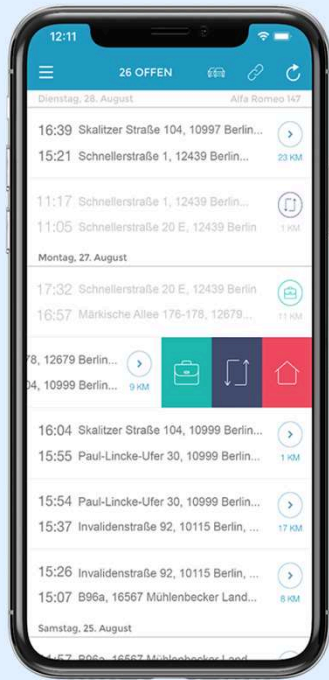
12:11

26 OFFEN

Dienstag, 28. August Alfa Romeo 147

16:39 Skalitzer Straße 104, 10997 Berlin...
15:21 Schnellerstraße 1, 12439 Berlin...
23 KM

11:17 Schnellerstraße 1, 12439 Berlin...
11:05 Schnellerstraße 20 E, 12439 Berlin
1 KM

Montag, 27. August

17:32 Schnellerstraße 20 E, 12439 Berlin
16:57 Märkische Allee 176-178, 12679...
11 KM

78, 12679 Berlin...
04, 10999 Berlin...
9 KM

16:04 Skalitzer Straße 104, 10999 Berlin...
15:55 Paul-Lincke-Ufer 30, 10999 Berlin...
1 KM

15:54 Paul-Lincke-Ufer 30, 10999 Berlin...
15:37 Invalidenstraße 92, 10115 Berlin, ...
17 KM

15:26 Invalidenstraße 92, 10115 Berlin, ...
15:07 B96a, 16567 Mühlenbecker Land...
8 KM

Samstag, 25. August

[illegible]